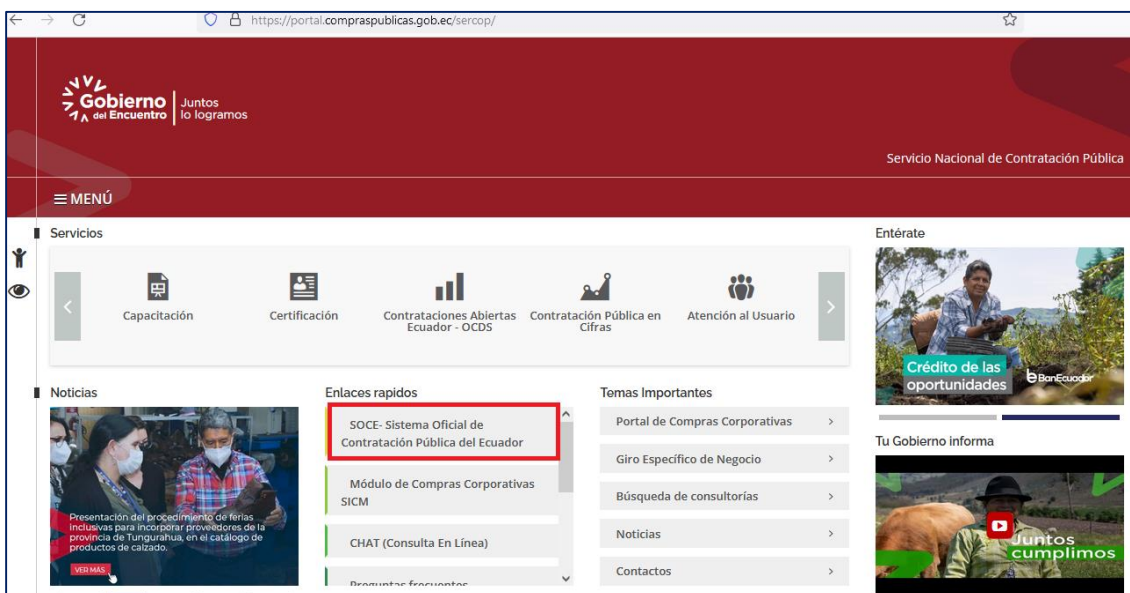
https://portal.compraspublicas.gob.ec/sercop/

Gobierno del Encuentro | Juntos lo logramos

Servicio Nacional de Contratación Pública

≡ MENÚ

Servicios

Capacitación

Certificación

Contrataciones Abiertas Ecuador - OCDS

Contratación Pública en Cifras

Atención al Usuario

Entérate

Crédito de las oportunidades

BanEcuador

Noticias

Presentación del procedimiento de ferias inclusivas para incorporar proveedores de la provincia de Tungurahua, en el catálogo de productos de calzado.

VER MÁS

Enlaces rapidos

SOCE- Sistema Oficial de Contratación Pública del Ecuador

Módulo de Compras Corporativas SICM

CHAT (Consulta En Línea)

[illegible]

Temas Importantes

Portal de Compras Corporativas

Giro Específico de Negocio

Búsqueda de consultorías

Noticias

Contactos

Tu Gobierno informa

Juntos cumplimos